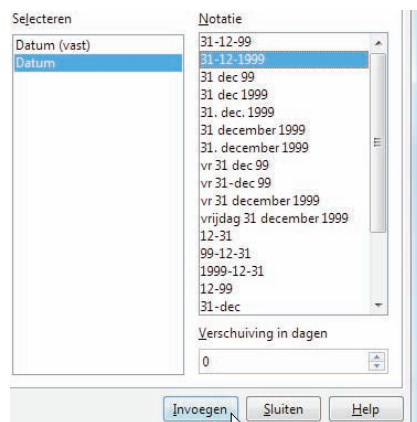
Selecteren

Datum (vast)
Datum

Notatie

31-12-99
31-12-1999
31 dec 99
31 dec 1999
31. dec. 1999
31 december 1999
31. december 1999
vr 31 dec 99
vr 31-dec 99
vr 31 december 1999
vrijdag 31 december 1999
12-31
99-12-31
1999-12-31
12-99
31-dec

Verschuiving in dagen

0

Invoegen Sluiten Help